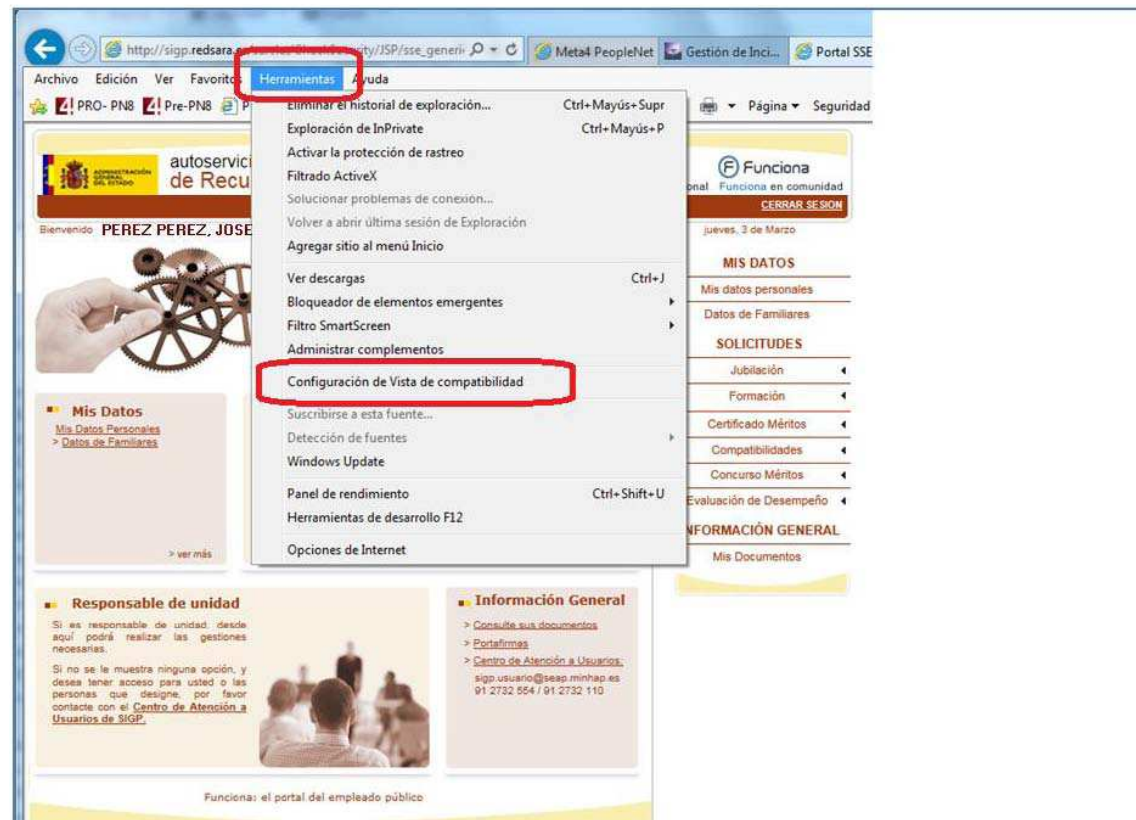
http://sigp.redsara.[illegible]/JSP/sse_generi
Meta4 PeopleNet
Gestión de Inci...
Portal SSE

Archivo Edición Ver Favoritos Herramientas Ayuda

PRO- PN8 Pre-PN8 P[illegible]

Página ▾ Seguridad

Eliminar el historial de exploración... Ctrl+Mayús+Supr
Exploración de InPrivate Ctrl+Mayús+P
Activar la protección de rastreo
Filtrado ActiveX
Solucionar problemas de conexión...
Volver a abrir última sesión de Exploración
Agregar sitio al menú Inicio
Ver descargas Ctrl+J
Bloqueador de elementos emergentes
Filtro SmartScreen
Administrar complementos
Configuración de Vista de compatibilidad
Suscribirse a esta fuente...
Detección de fuentes
Windows Update
Panel de rendimiento Ctrl+Shift+U
Herramientas de desarrollo F12
Opciones de Internet

ADMINISTRACIÓN GENERAL DEL ESTADO

autoservici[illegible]
de Recu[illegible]

Funciona
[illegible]onal Funciona en comunidad
CERRAR SESION

Bienvenido PEREZ PEREZ, JOSE

jueves, 3 de Marzo

MIS DATOS
Mis datos personales
Datos de Familiares
SOLICITUDES
Jubilación
Formación
Certificado Méritos
Compatibilidades
Concurso Méritos
Evaluación de Desempeño
INFORMACIÓN GENERAL
Mis Documentos

Mis Datos
Mis Datos Personales
> Datos de Familiares
> ver más

Responsable de unidad
Si es responsable de unidad, desde aquí podrá realizar las gestiones necesarias.
Si no se le muestra ninguna opción, y desea tener acceso para usted o las personas que designe, por favor contacte con el Centro de Atención a Usuarios de SIGP.

Información General
> Consulte sus documentos
> Portafirmas
> Centro de Atención a Usuarios:
sigp.usuario@seap.minhap.es
91 2732 554 / 91 2732 110

Funciona: el portal del empleado público